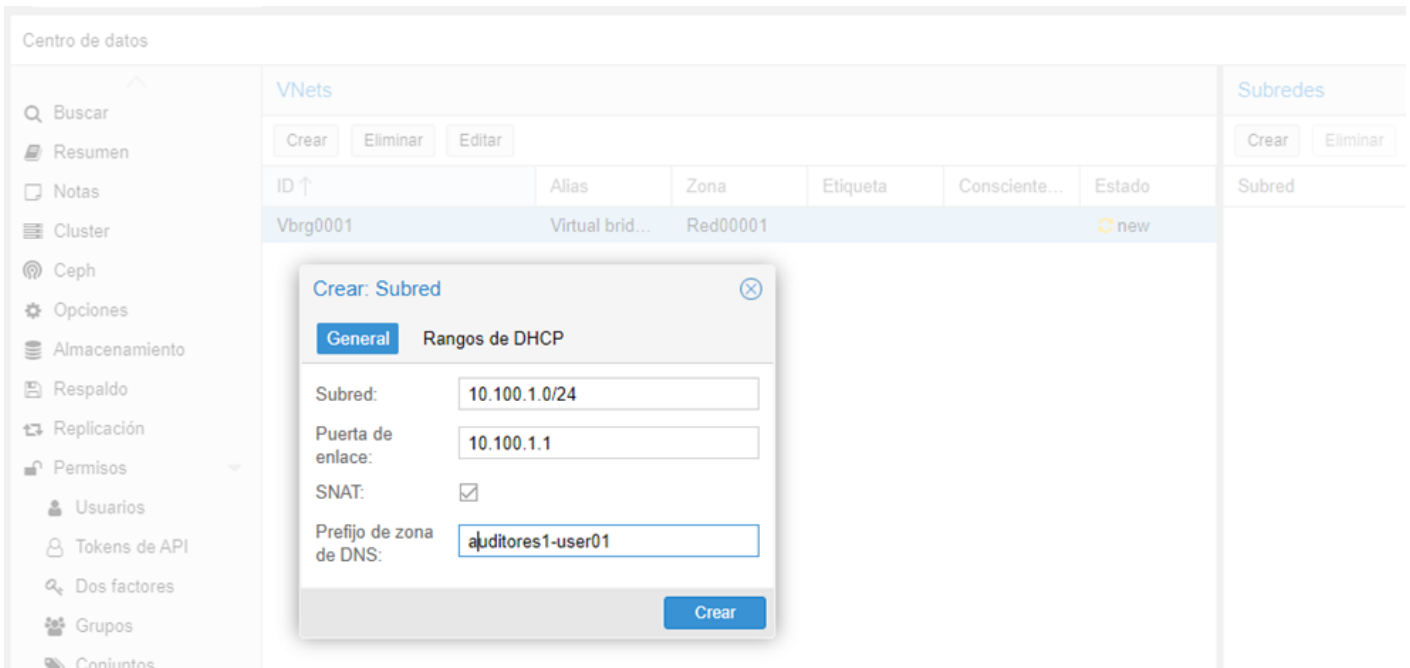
Centro de datos

Buscar
Resumen
Notas
Cluster
Ceph
Opciones
Almacenamiento
Respaldo
Replicación
Permisos
Usuarios
Tokens de API
Dos factores
Grupos
Conjuntos

VNets

Crear Eliminar Editar

| ID ↑ | Alias | Zona | Etiqueta | Consciente... | Estado |
|---|---|---|---|---|---|
| Vbrg0001 | Virtual brid... | Red00001 | | | new |

Subredes

Crear Eliminar

Subred

Crear: Subred

General Rangos de DHCP

Subred: 10.100.1.0/24
Puerta de enlace: 10.100.1.1
SNAT:
Prefijo de zona de DNS: auditores1-user01

Crear